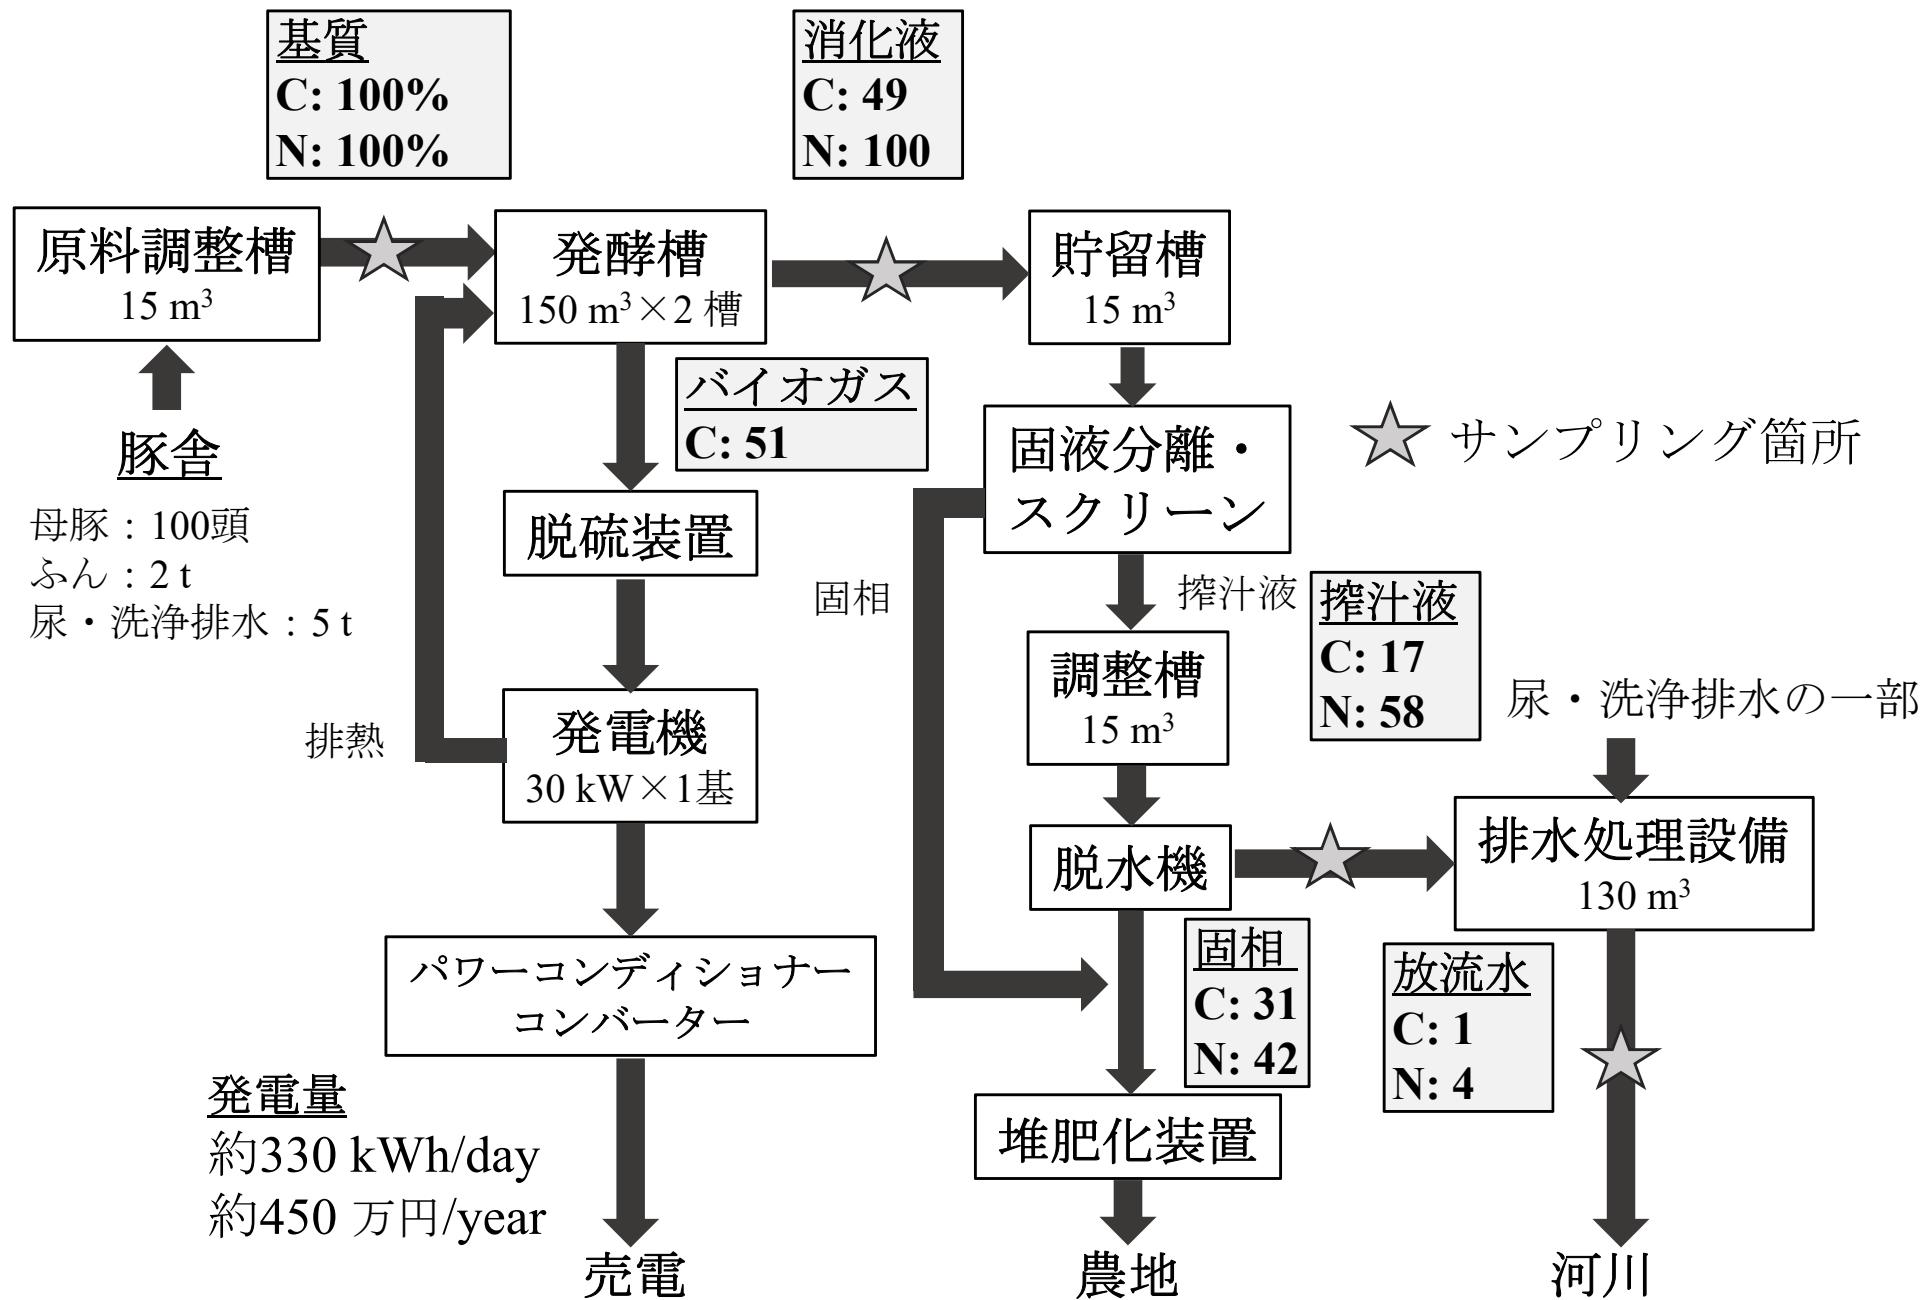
基質
C: 100%
N: 100%

消化液
C: 49
N: 100

原料調整槽
15 m$^3$

発酵槽
150 m$^3$×2 槽

貯留槽
15 m$^3$

豚舎
母豚：100頭
ふん：2 t
尿・洗浄排水：5 t

バイオガス
C: 51

脱硫装置

固液分離・スクリーン

☆ サンプリング箇所

固相

搾汁液

搾汁液
C: 17
N: 58

調整槽
15 m$^3$

尿・洗浄排水の一部

排熱

発電機
30 kW×1基

脱水機

排水処理設備
130 m$^3$

パワーコンディショナーコンバーター

固相
C: 31
N: 42

放流水
C: 1
N: 4

発電量
約330 kWh/day
約450 万円/year

堆肥化装置

売電

農地

河川